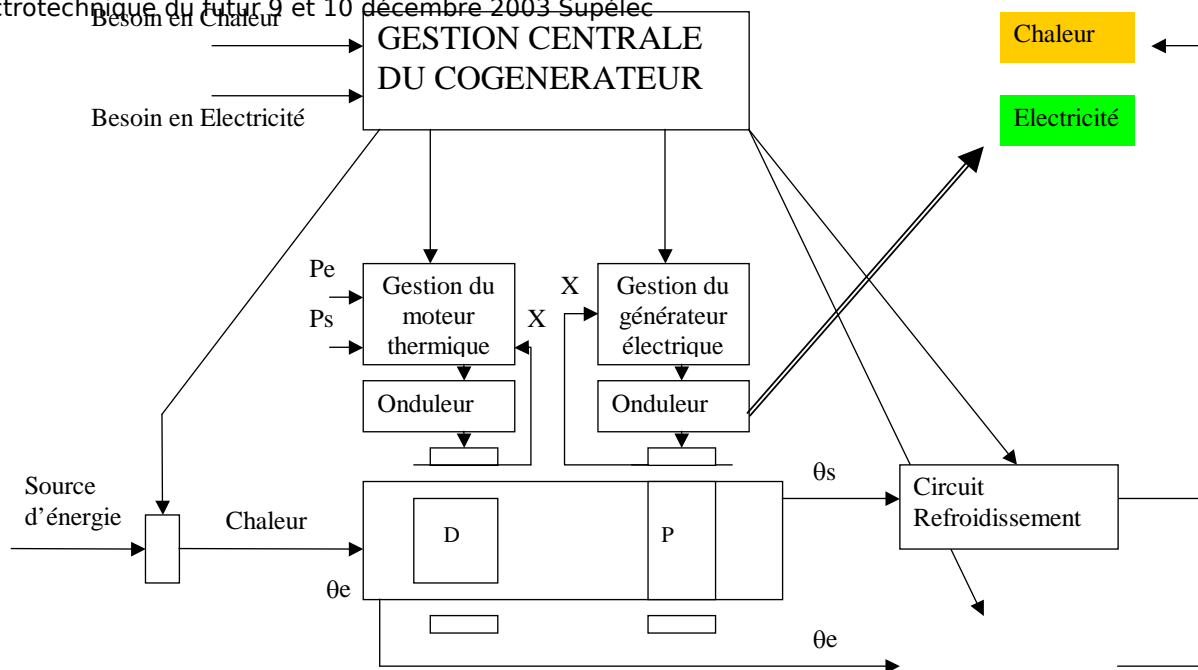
ctrotechnique du futur 9 et 10 décembre 2003 Supélec

Besoin en Chaleur

GESTION CENTRALE DU COGENERATEUR

Besoin en Electricité

Chaleur

Electricité

Pe

Ps

Gestion du moteur thermique

X

X

Gestion du générateur électrique

Onduleur

Onduleur

Source d'énergie

Chaleur

D

P

θs

Circuit Refroidissement

θe

θe